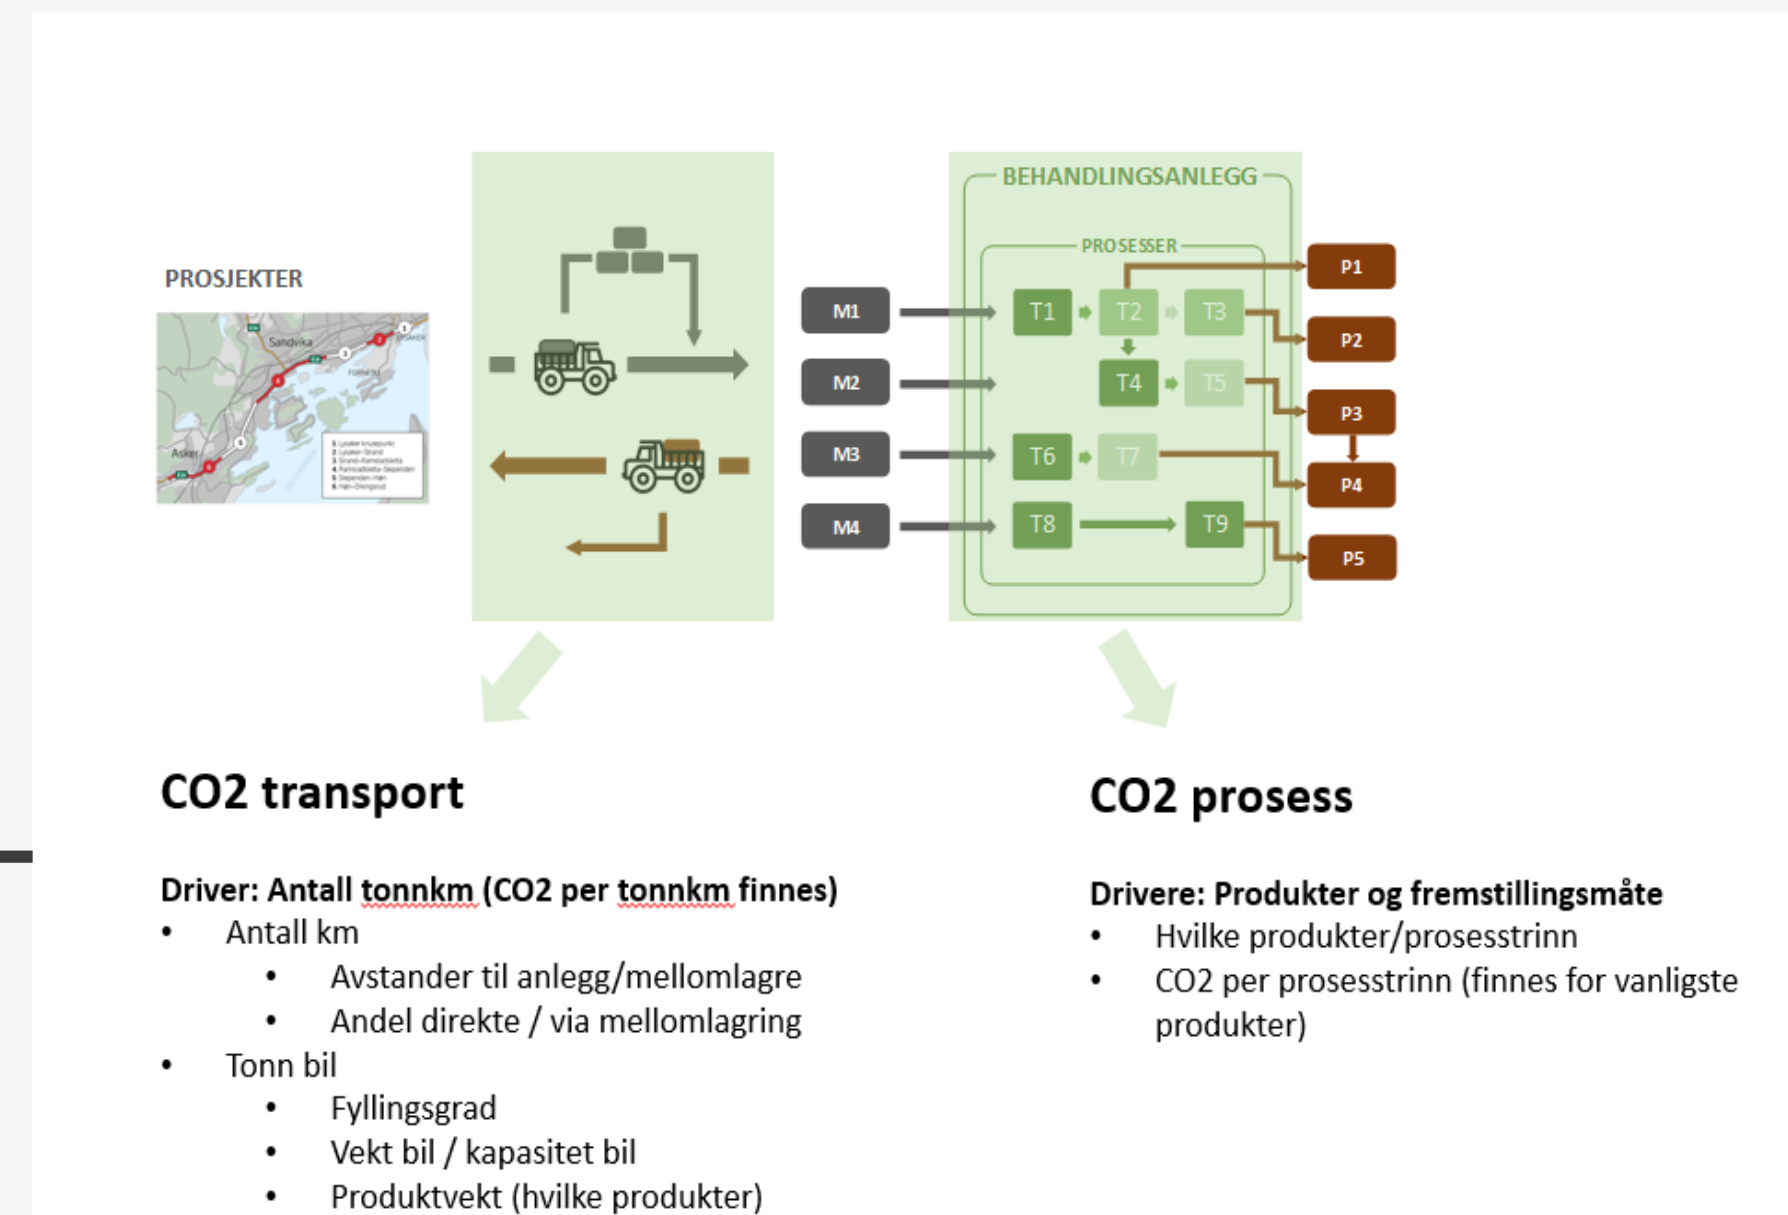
PROSJEKTER

Sandvika

Asker

BEHANDLINGSANLEGG

PROSESSER

M1

M2

M3

M4

T1

T2

T3

T4

T5

T6

T7

T8

T9

P1

P2

P3

P4

P5

CO2 transport

Driver: Antall tonnkm (CO2 per tonnkm finnes)
• Antall km
 • Avstander til anlegg/mellomlagre
 • Andel direkte / via mellomlagring
• Tonn bil
 • Fyllingsgrad
 • Vekt bil / kapasitet bil
 • Produktvekt (hvilke produkter)

CO2 prosess

Drivere: Produkter og fremstillingsmåte
• Hvilke produkter/prosesstrinn
• CO2 per prosesstrinn (finnes for vanligste produkter)